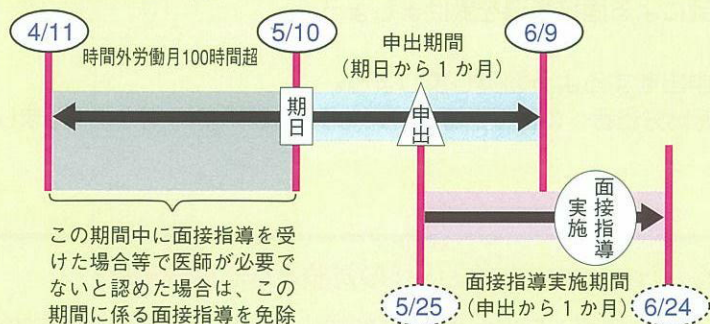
4/11

時間外労働月100時間超

5/10

申出期間
（期日から１か月）

6/9

期日

申出

面接指導実施

この期間中に面接指導を受けた場合等で医師が必要でないと認めた場合は、この期間に係る面接指導を免除

面接指導実施期間
（申出から１か月）

5/25

6/24